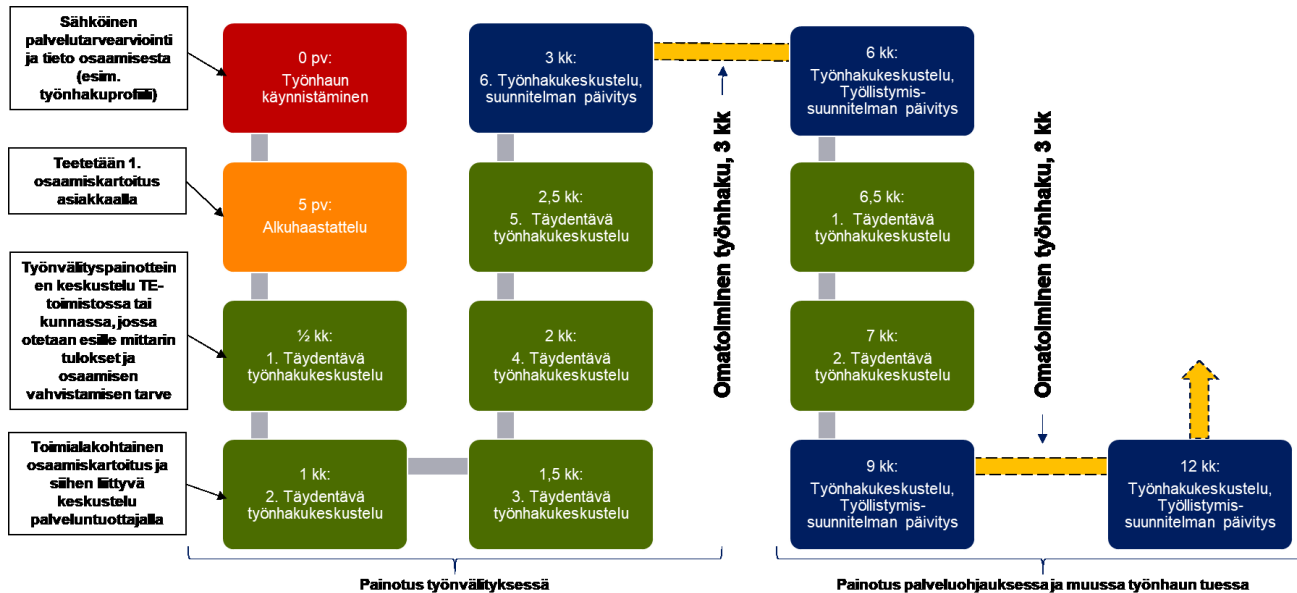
Sähköinen palvelutarvearviointi ja tieto osaamisesta (esim. työnhakuprofiili)

Teetetään 1. osaamiskartoitus asiakkaalla

Työnvälityspainotteinen keskustelu TE-toimistossa tai kunnassa, jossa otetaan esille mittarin tulokset ja osaamisen vahvistamisen tarve

Toimialakohtainen osaamiskartoitus ja siihen liittyvä keskustelu palveluntuottajalla

0 pv:
Työnhaun käynnistäminen

5 pv:
Alkuhaastattelu

½ kk:
1. Täydentävä työnhakukeskustelu

1 kk:
2. Täydentävä työnhakukeskustelu

3 kk:
6. Työnhakukeskustelu, suunnitelman päivitys

2,5 kk:
5. Täydentävä työnhakukeskustelu

2 kk:
4. Täydentävä työnhakukeskustelu

1,5 kk:
3. Täydentävä työnhakukeskustelu

Omatoimlnen työnhaku, 3 kk

6 kk:
Työnhakukeskustelu, Työllistymis-suunnitelman päivitys

6,5 kk:
1. Täydentävä työnhakukeskustelu

7 kk:
2. Täydentävä työnhakukeskustelu

9 kk:
Työnhakukeskustelu, Työllistymis-suunnitelman päivitys

Omatoimlnen työnhaku, 3 kk

12 kk:
Työnhakukeskustelu, Työllistymis-suunnitelman päivitys

Painotus työnvälityksessä

Painotus palveluohjauksessa ja muussa työnhaun tuessa